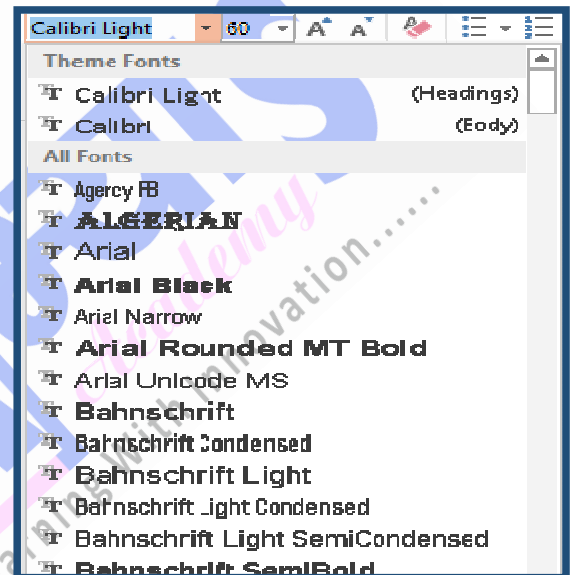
Calibri Light
60
A A

Theme Fonts
Calibri Light (Headings)
Calibri (Body)
All Fonts
Agency FB
ALGERIAN
Arial
Arial Black
Arial Narrow
Arial Rounded MT Bold
Arial Unicode MS
Bahnschrift
Bahnschrift Condensed
Bahnschrift Light
Bahnschrift Light Condensed
Bahnschrift Light SemiCondensed
Bahnschrift SemiBold

Academy
Learning with innovation.....